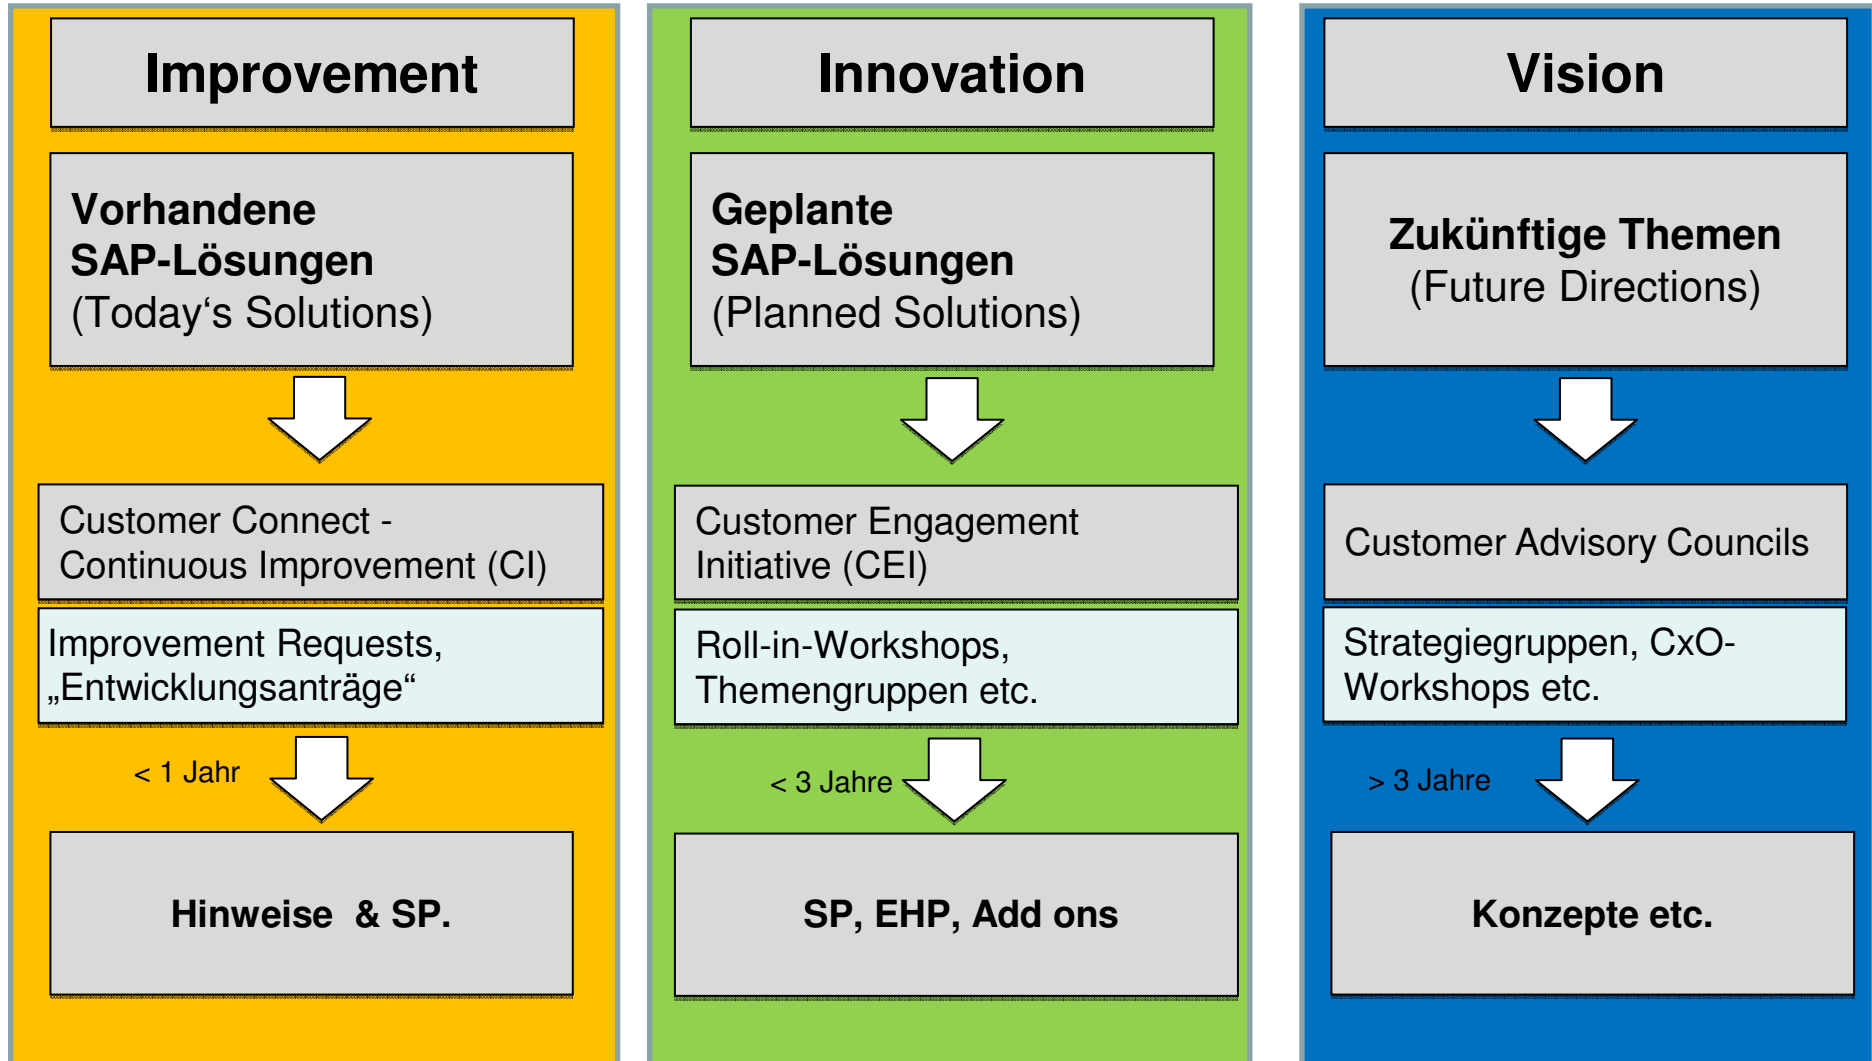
Improvement

Vorhandene SAP-Lösungen (Today‘s Solutions)

Customer Connect - Continuous Improvement (CI)

Improvement Requests, „Entwicklungsanträge“

< 1 Jahr

Hinweise & SP.

Innovation

Geplante SAP-Lösungen (Planned Solutions)

Customer Engagement Initiative (CEI)

Roll-in-Workshops, Themengruppen etc.

< 3 Jahre

SP, EHP, Add ons

Vision

Zukünftige Themen (Future Directions)

Customer Advisory Councils

Strategiegruppen, CxO-Workshops etc.

> 3 Jahre

Konzepte etc.